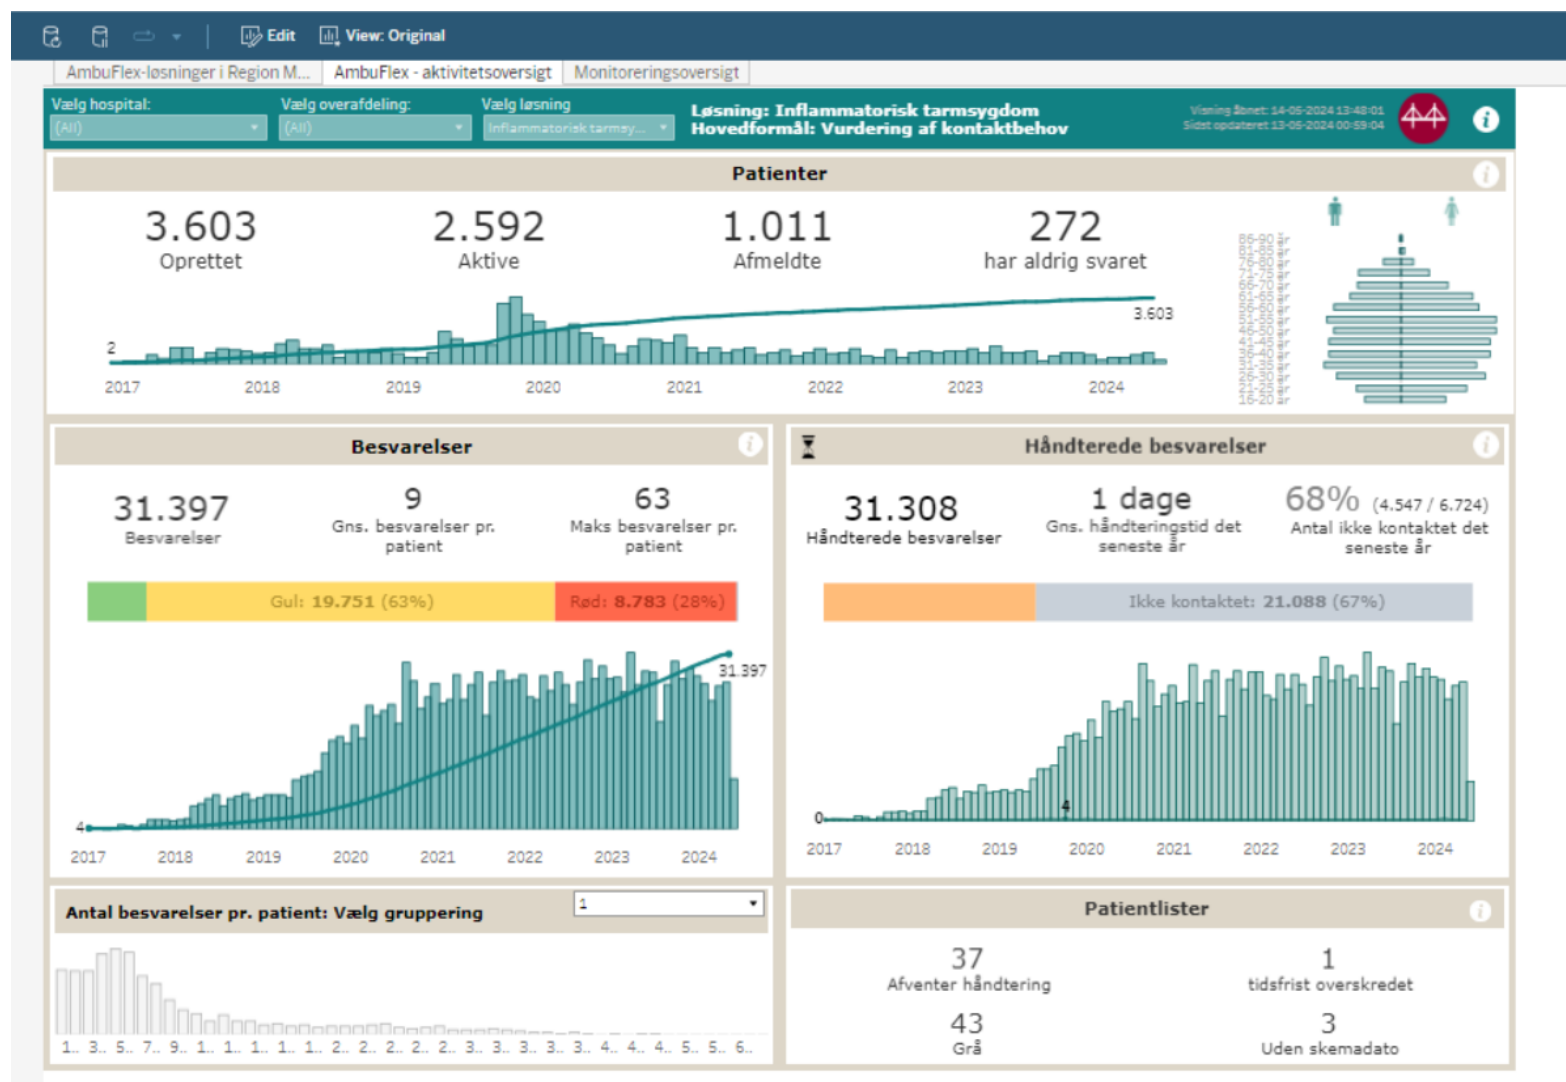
Edit View: Original

AmbuFlex-løsninger i Region M... AmbuFlex - aktivitetsoversigt Monitoreringsoversigt

Vælg hospital: (All)
Vælg overafdeling: (All)
Vælg løsning: Inflammatorisk tarmsy...

Løsning: Inflammatorisk tarmsygdom
Hovedformål: Vurdering af kontaktbehov

Visning åbnet: 14-05-2024 13:48:01
Sidst opdateret: 13-05-2024 00:59:04

Patienter

3.603
Oprettet

2.592
Aktive

1.011
Afmeldte

272
har aldrig svaret

2
3.603
2017 2018 2019 2020 2021 2022 2023 2024

86-90 år
81-85 år
76-80 år
71-75 år
66-70 år
61-65 år
56-60 år
51-55 år
46-50 år
41-45 år
36-40 år
31-35 år
26-30 år
21-25 år
16-20 år

Besvarelser

31.397
Besvarelser

9
Gns. besvarelser pr. patient

63
Maks besvarelser pr. patient

Gul: 19.751 (63%)
Rød: 8.783 (28%)

31.397
4
2017 2018 2019 2020 2021 2022 2023 2024

Håndterede besvarelser

31.308
Håndterede besvarelser

1 dage
Gns. håndteringstid det seneste år

68% (4.547 / 6.724)
Antal ikke kontaktet det seneste år

Ikke kontaktet: 21.088 (67%)

0
4
2017 2018 2019 2020 2021 2022 2023 2024

Antal besvarelser pr. patient: Vælg gruppering
1

1.. 3.. 5.. 7.. 9.. 1.. 1.. 1.. 1.. 1.. 2.. 2.. 2.. 2.. 2.. 3.. 3.. 3.. 3.. 3.. 4.. 4.. 4.. 5.. 5.. 6..

Patientlister

37
Afventer håndtering

1
tidsfrist overskredet

43
Grå

3
Uden skemadato